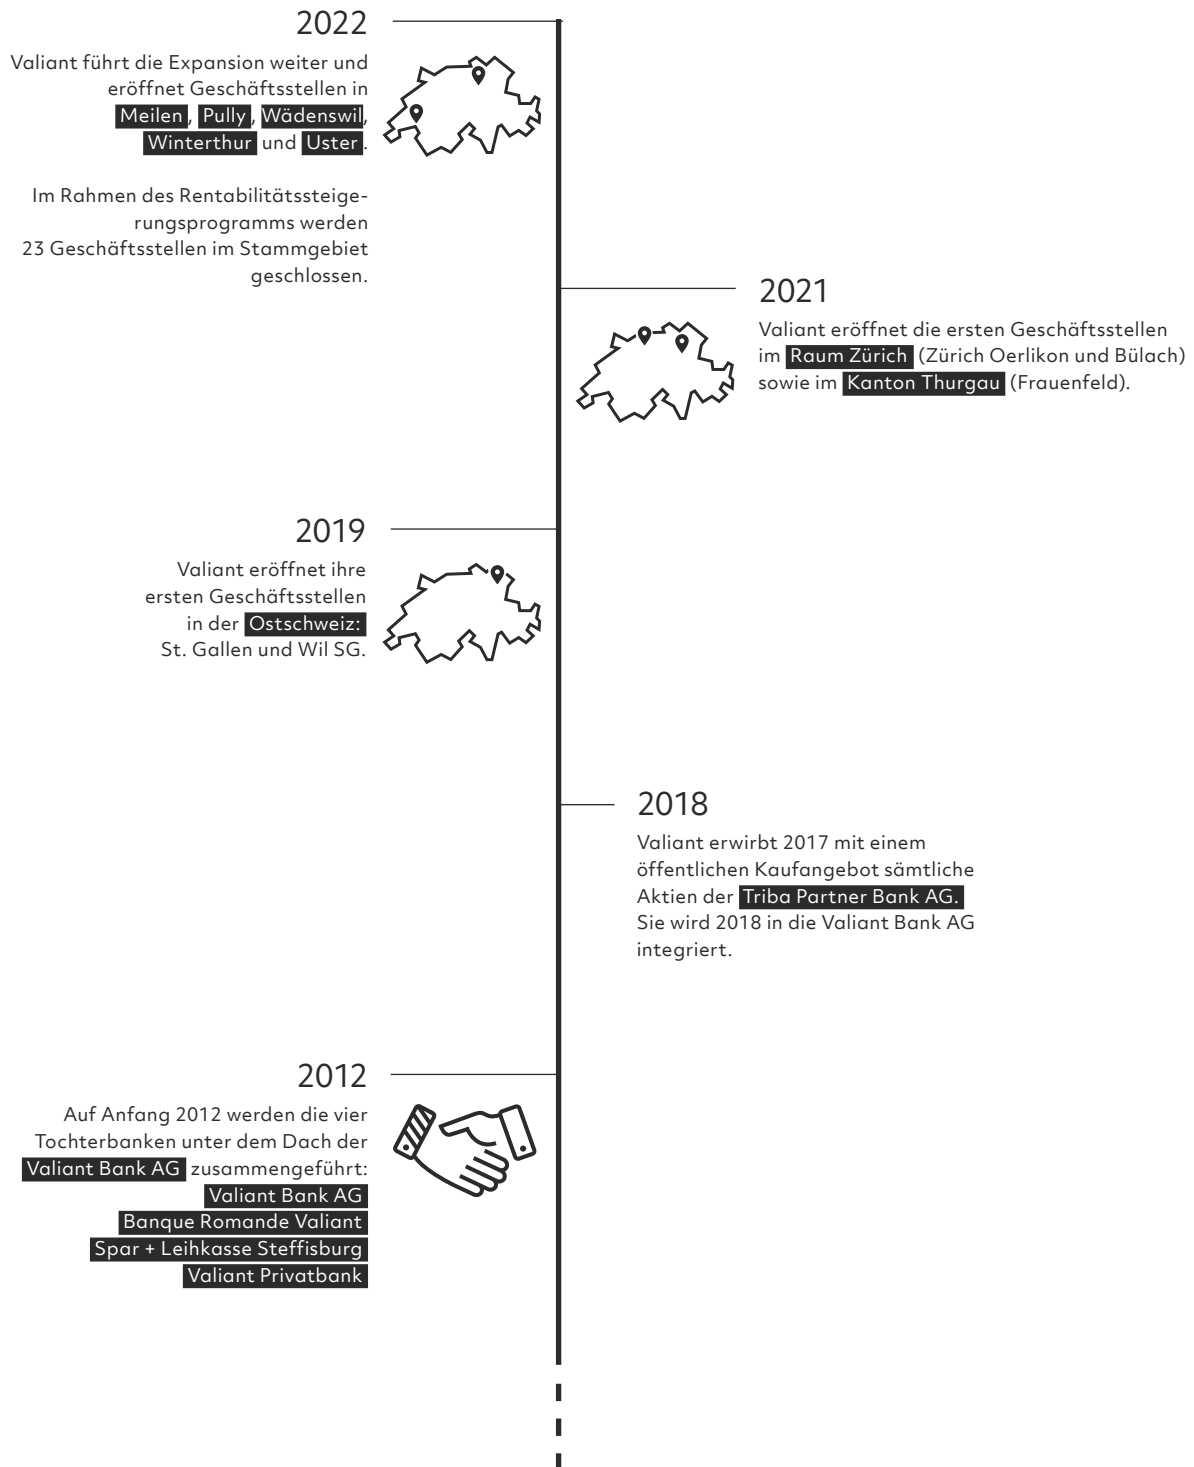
2022

Valiant führt die Expansion weiter und eröffnet Geschäftsstellen in Meilen, Pully, Wädenswil, Winterthur und Uster.

Im Rahmen des Rentabilitätssteigerungsprogramms werden 23 Geschäftsstellen im Stammgebiet geschlossen.

2021

Valiant eröffnet die ersten Geschäftsstellen im Raum Zürich (Zürich Oerlikon und Bülach) sowie im Kanton Thurgau (Frauenfeld).

2019

Valiant eröffnet ihre ersten Geschäftsstellen in der Ostschweiz: St. Gallen und Wil SG.

2018

Valiant erwirbt 2017 mit einem öffentlichen Kaufangebot sämtliche Aktien der Triba Partner Bank AG. Sie wird 2018 in die Valiant Bank AG integriert.

2012

Auf Anfang 2012 werden die vier Tochterbanken unter dem Dach der Valiant Bank AG zusammengeführt:
Valiant Bank AG
Banque Romande Valiant
Spar + Leihkasse Steffisburg
Valiant Privatbank